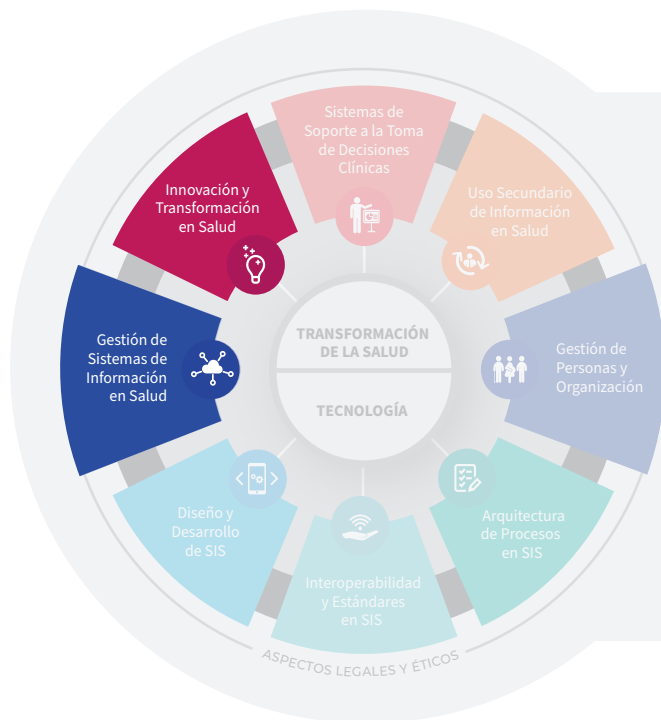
Sistemas de Soporte a la Toma de Decisiones Clínicas

Uso Secundario de Información en Salud

Gestión de Personas y Organización

Arquitectura de Procesos en SIS

Interoperabilidad y Estándares en SIS

Diseño y Desarrollo de SIS

Gestión de Sistemas de Información en Salud

Innovación y Transformación en Salud

TRANSFORMACIÓN DE LA SALUD

TECNOLOGÍA

ASPECTOS LEGALES Y ÉTICOS